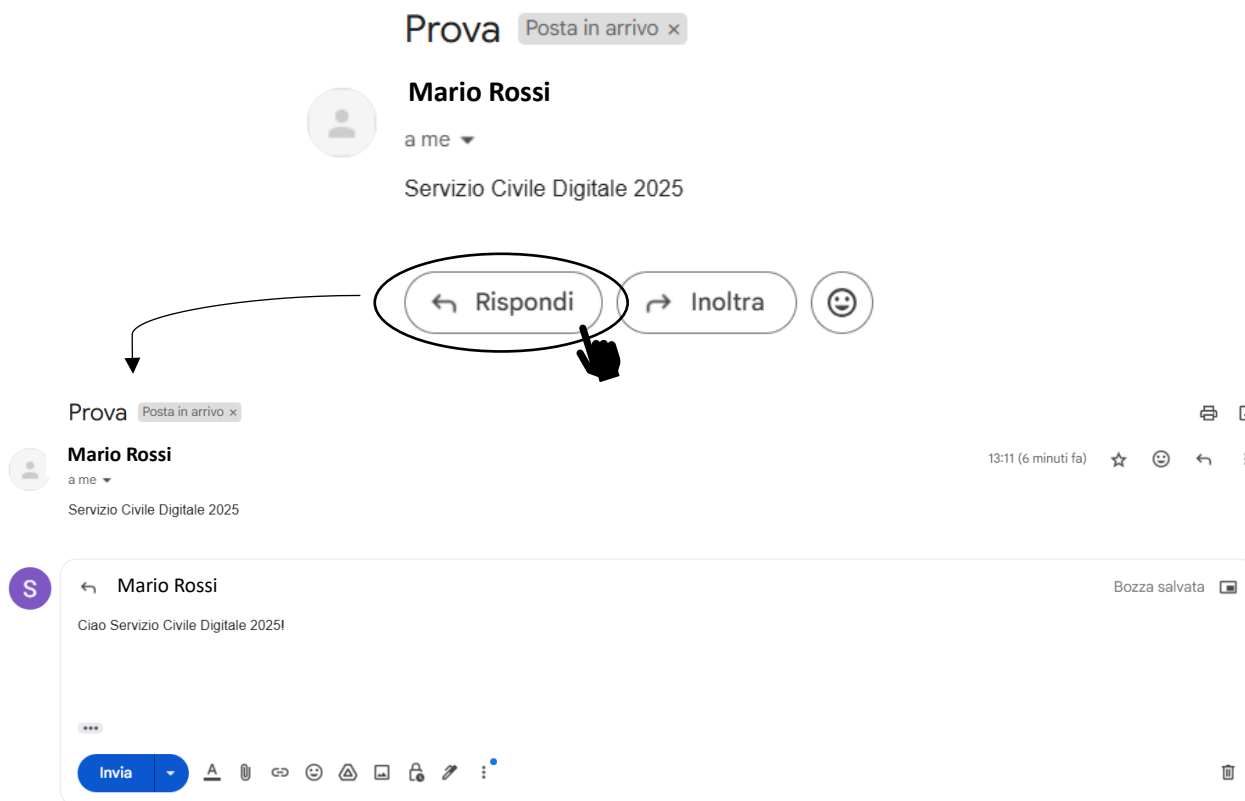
Prova Posta in arrivo ×

Mario Rossi

a me

Servizio Civile Digitale 2025

Rispondi

Inoltra

Prova Posta in arrivo ×

Mario Rossi

a me

13:11 (6 minuti fa)

Servizio Civile Digitale 2025

S

Mario Rossi

Bozza salvata

Ciao Servizio Civile Digitale 2025!

Invia